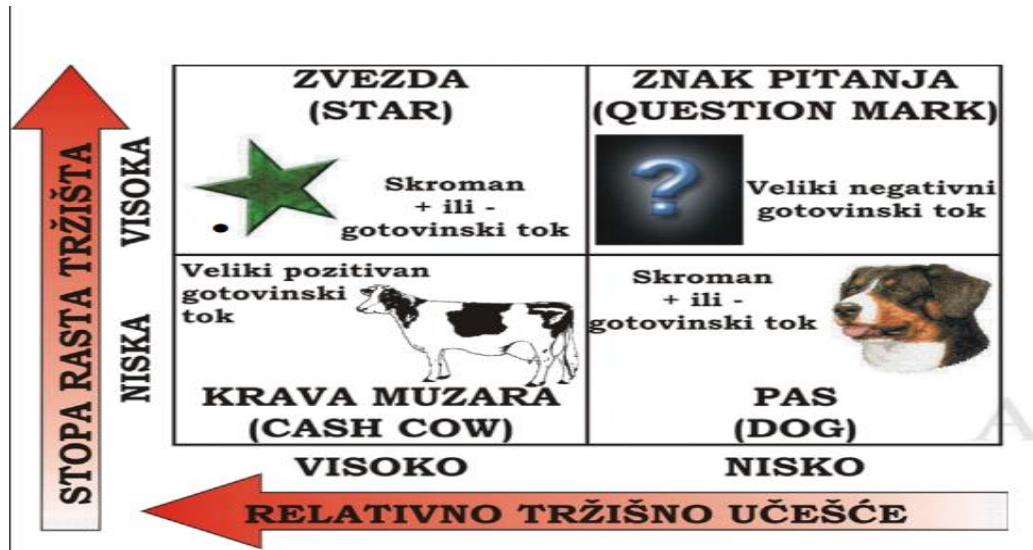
STOPA RASTA TRŽIŠTA

VISOKA

NISKA

ZVEZDA
(STAR)

Skroman
+ ili -
gotovinski tok

ZNAK PITANJA
(QUESTION MARK)

Veliki negativni
gotovinski tok

Veliki pozitivan
gotovinski
tok

KRAVA MUZARA
(CASH COW)

Skroman
+ ili -
gotovinski tok

PAS
(DOG)

VISOKO

NISKO

RELATIVNO TRŽIŠNO UČEŠĆE